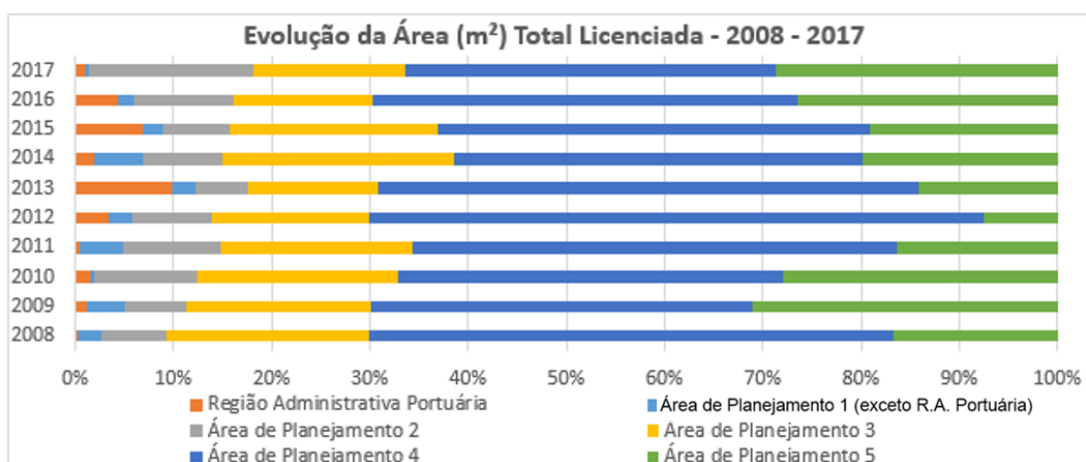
Evolução da Área (m$^2$) Total Licenciada - 2008 - 2017

2017
2016
2015
2014
2013
2012
2011
2010
2009
2008

0%
10%
20%
30%
40%
50%
60%
70%
80%
90%
100%

Região Administrativa Portuária
Área de Planejamento 1 (exceto R.A. Portuária)
Área de Planejamento 2
Área de Planejamento 3
Área de Planejamento 4
Área de Planejamento 5